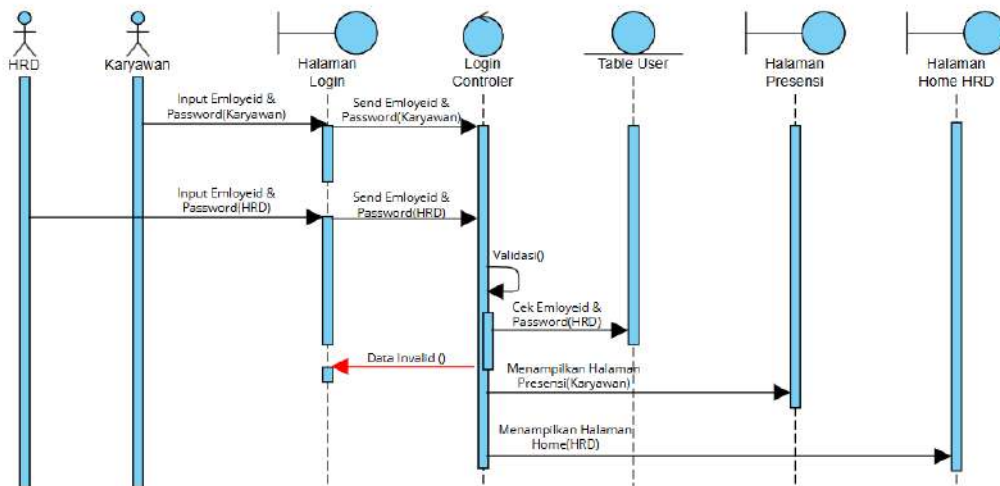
HRD

Karyawan

Halaman Login

Login Controler

Table User

Halaman Presensi

Halaman Home HRD

Input Emloyeid & Password(Karyawan)

Send Emloyeid & Password(Karyawan)

Input Emloyeid & Password(HRD)

Send Emloyeid & Password(HRD)

Validasi()

Cek Emloyeid & Password(HRD)

Data Invalid ()

Menampilkan Halaman Presensi(Karyawan)

Menampilkan Halaman Home(HRD)